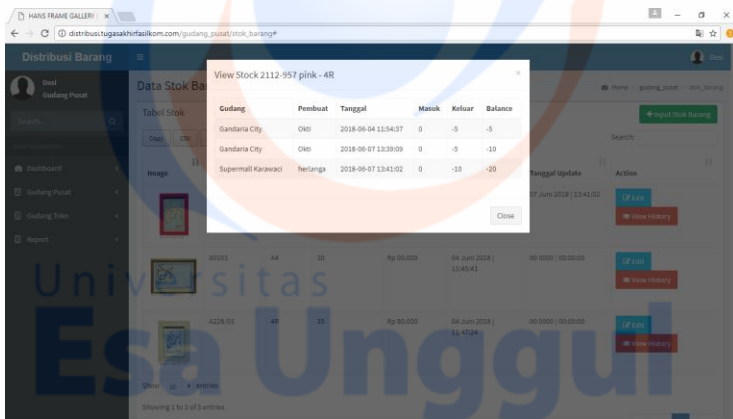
HANS FRAME GALLERY ×

distribusi.tugasakhirfasilkom.com/gudang_pusat/stok_barang#

Distribusi Barang

Desi
Gudang Pusat

Search...

Dashboard

Gudang Pusat

Gudang Toko

Report

Data Stok Ba

Home gudang_pusat stok_barang

Tabel Stok

+ Input Stok Barang

Search:

Image

Tanggal Update

Action

07 Juni 2018 | 13:41:02

Edit

View History

A0243

A4

30

Rp 90.000

04 Juni 2018 | 11:45:41

00 0000 | 00:00:00

Edit

View History

A228/03

4R

35

Rp 80.000

04 Juni 2018 | 11:47:24

00 0000 | 00:00:00

Edit

View History

Show 10 entries

Showing 1 to 3 of 3 entries

View Stock 2112-957 pink - 4R

| Gudang | Pembuat | Tanggal | Masuk | Keluar | Balance |
|---|---|---|---|---|---|
| Gandaria City | Okti | 2018-06-04 11:54:37 | 0 | -5 | -5 |
| Gandaria City | Okti | 2018-06-07 13:39:09 | 0 | -5 | -10 |
| Supermall Karawaci | herlanga | 2018-06-07 13:41:02 | 0 | -10 | -20 |

Close

Universitas
Esa Unggul